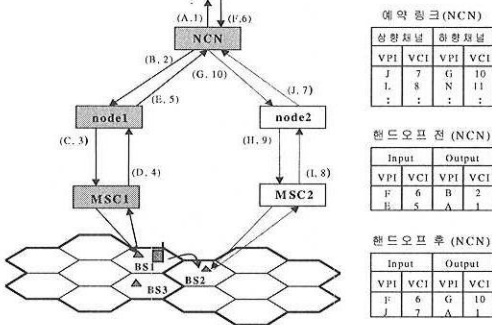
(A, 1)
(F, 6)
NCN
(B, 2)
(G, 10)
(E, 5)
(J, 7)
node1
node2
(C, 3)
(D, 4)
(H, 9)
(I, 8)
MSC1
MSC2
BS1
BS2
BS3

예약링크(NCN)

| 상향채널 | | 하향채널 | |
|---|---|---|---|
| VPI | VCI | VPI | VCI |
| J | 7 | G | 10 |
| L | 8 | N | 11 |
| : | : | : | : |

핸드오프 전 (NCN)

| Input | | Output | |
|---|---|---|---|
| VPI | VCI | VPI | VCI |
| F | 6 | B | 2 |
| E | 5 | A | 1 |

핸드오프 후 (NCN)

| Input | | Output | |
|---|---|---|---|
| VPI | VCI | VPI | VCI |
| F | 6 | G | 10 |
| J | 7 | A | 1 |